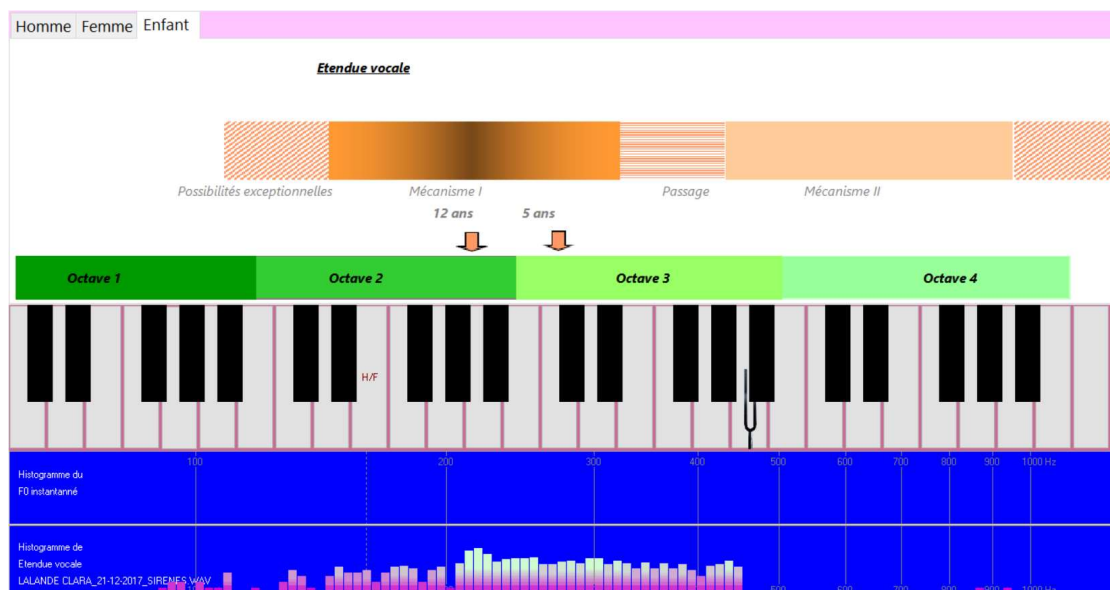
Homme Femme Enfant

Etendue vocale

Possibilités exceptionnelles Mécanisme I Passage Mécanisme II

12 ans 5 ans

Octave 1 Octave 2 Octave 3 Octave 4

H/F

Histogramme du F0 instantanné

100 200 300 400 500 600 700 800 900 1000 Hz

Histogramme de Etendue vocale LALANDE CLARA_21-12-2017_SIRENES.WAV

500 600 700 800 900 1000 Hz